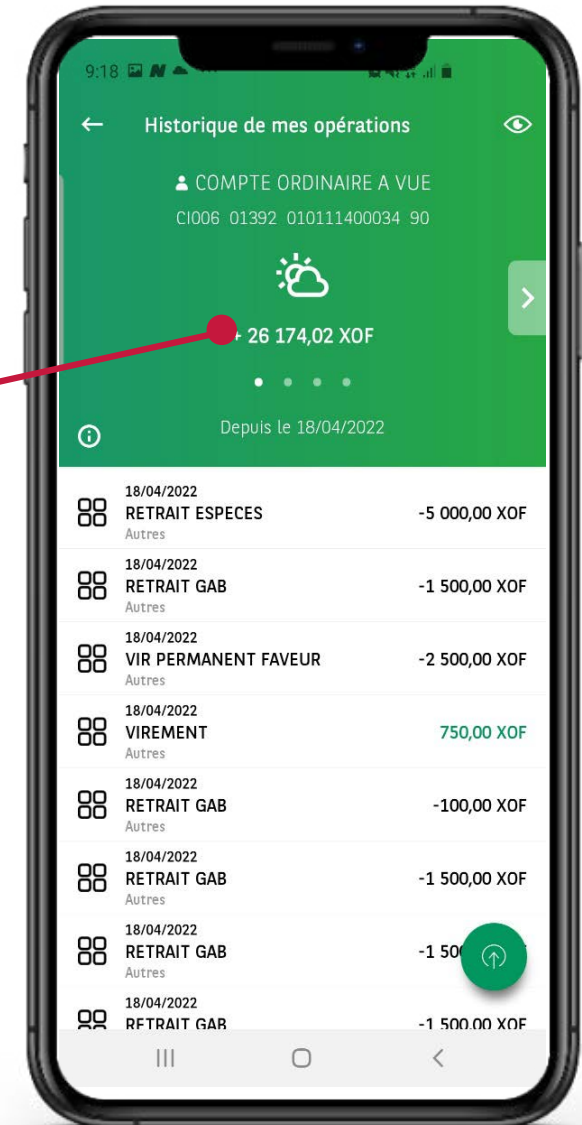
9:18

Historique de mes opérations

COMPTE ORDINAIRE A VUE
CI006 01392 010111400034 90

+ 26 174,02 XOF

Depuis le 18/04/2022

18/04/2022
RETRAIT ESPECES
Autres
-5 000,00 XOF

18/04/2022
RETRAIT GAB
Autres
-1 500,00 XOF

18/04/2022
VIR PERMANENT FAVEUR
Autres
-2 500,00 XOF

18/04/2022
VIREMENT
Autres
750,00 XOF

18/04/2022
RETRAIT GAB
Autres
-100,00 XOF

18/04/2022
RETRAIT GAB
Autres
-1 500,00 XOF

18/04/2022
RETRAIT GAB
Autres
-1 50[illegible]

18/04/2022
RETRAIT GAB
-1 500,00 XOF